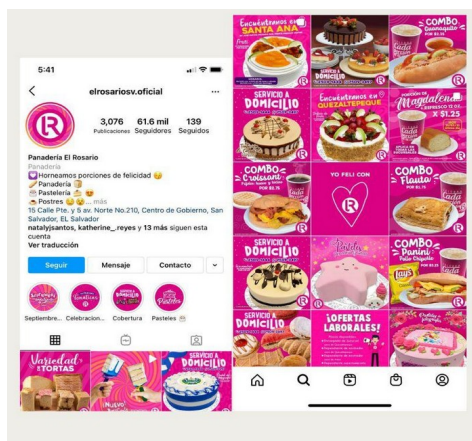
5:41

elrosariosv.oficial

3,076 Publicaciones
61.6 mil Seguidores
139 Seguidos

Panadería El Rosario
Panadería
Horneamos porciones de felicidad
Panadería
Pastelería
Postres ... más
15 Calle Pte. y 5 av. Norte No.210, Centro de Gobierno, San Salvador, El Salvador
natalyjsantos, katherine_.reyes y 13 más siguen esta cuenta
Ver traducción

Seguir
Mensaje
Contacto

Septiembre...
Celebracion...
Cobertura
Pasteles

Variedad de TORTAS

SERVICIO A DOMICILIO

Encuéntranos en SANTA ANA

SERVICIO A DOMICILIO

COMBO Cannoli

SERVICIO A DOMICILIO

Encuéntranos en QUEZALTEPEQUE

PORCIÓN DE Magdalena + CAFÉ EXPRESSO 12 OZ X $1.25

COMBO Croissant

YO FELI CON

COMBO Flauta

SERVICIO A DOMICILIO

Pastel

COMBO Panini

SERVICIO A DOMICILIO

¡OFERTAS LABORALES!